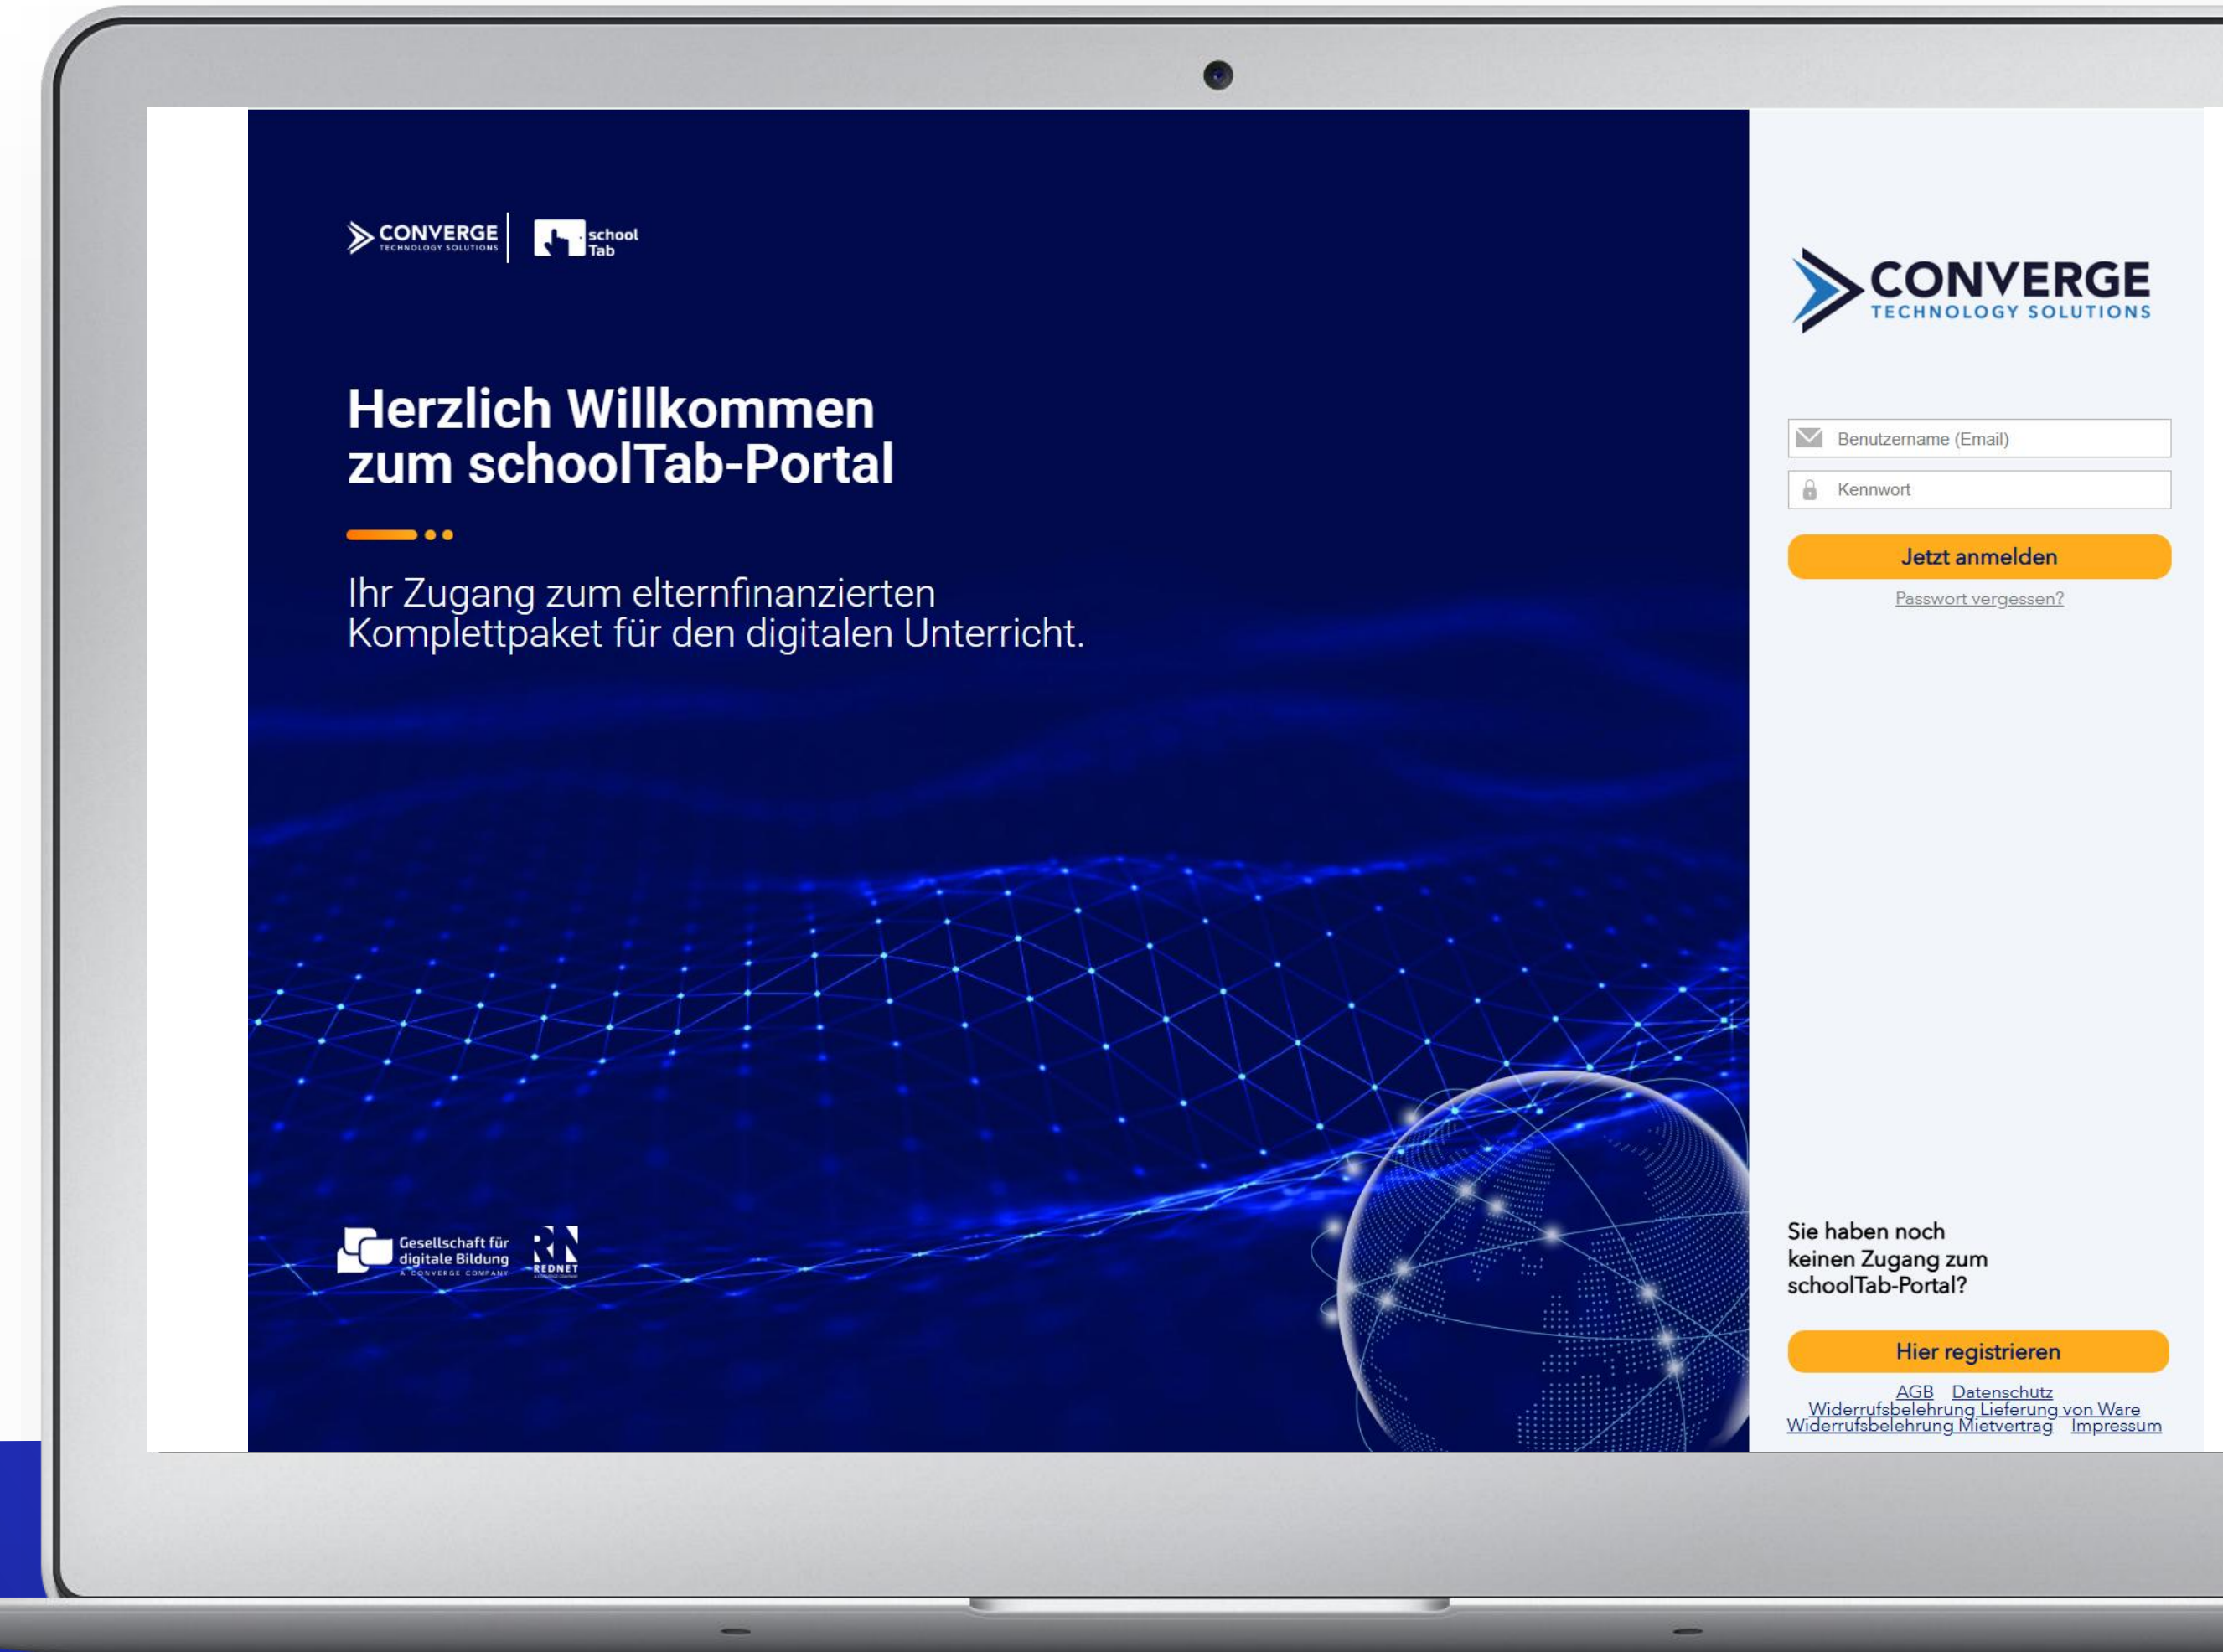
CONVERGE
TECHNOLOGY SOLUTIONS
school Tab

Herzlich Willkommen zum schoolTab-Portal

Ihr Zugang zum elternfinanzierten Komplettpaket für den digitalen Unterricht.

Gesellschaft für digitale Bildung
A CONVERGE COMPANY
REDNET

CONVERGE
TECHNOLOGY SOLUTIONS

Benutzername (Email)
Kennwort
Jetzt anmelden
Passwort vergessen?

Sie haben noch keinen Zugang zum schoolTab-Portal?

Hier registrieren

AGB Datenschutz
Widerrufsbelehrung Lieferung von Ware
Widerrufsbelehrung Mietvertrag Impressum